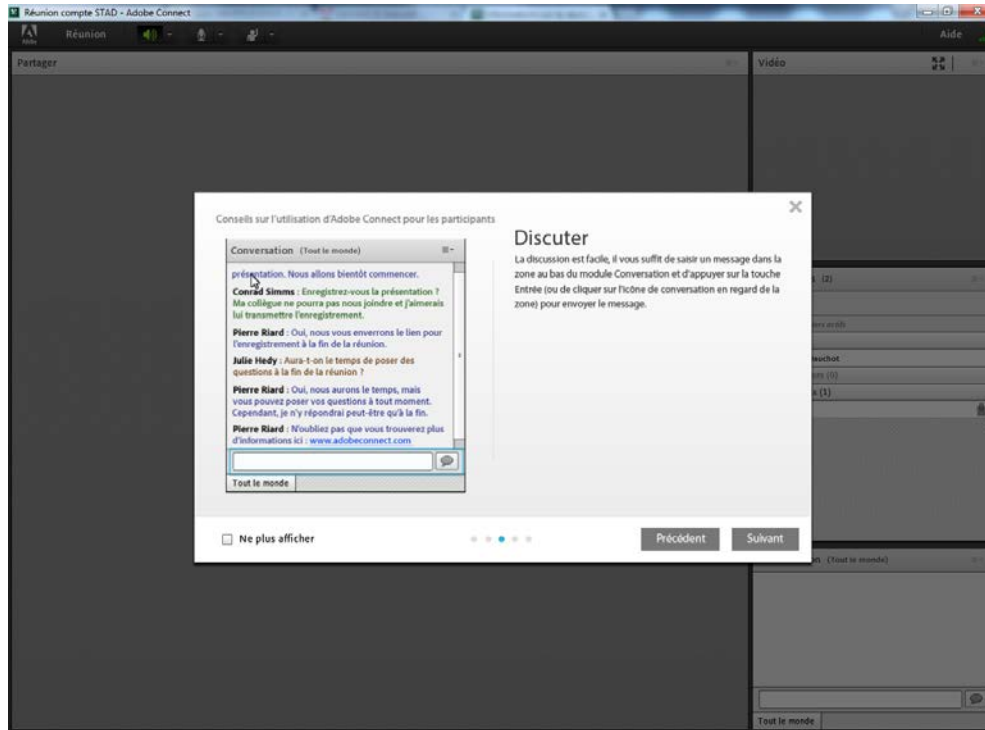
Réunion compte STAD - Adobe Connect

Réunion

Aide

Partager

Vidéo

Conseils sur l'utilisation d'Adobe Connect pour les participants

Conversation (Tout le monde)

présentation. Nous allons bientôt commencer.

Conrad Simms : Enregistrez-vous la présentation ? Ma collègue ne pourra pas nous joindre et j'aimerais lui transmettre l'enregistrement.

Pierre Riard : Oui, nous vous enverrons le lien pour l'enregistrement à la fin de la réunion.

Julie Hedy : Aura-t-on le temps de poser des questions à la fin de la réunion ?

Pierre Riard : Oui, nous aurons le temps, mais vous pouvez poser vos questions à tout moment. Cependant, je n'y répondrai peut-être qu'à la fin.

Pierre Riard : N'oubliez pas que vous trouverez plus d'informations ici : www.adobeconnect.com

Tout le monde

Discuter

La discussion est facile, il vous suffit de saisir un message dans la zone au bas du module Conversation et d'appuyer sur la touche Entrée (ou de cliquer sur l'icône de conversation en regard de la zone) pour envoyer le message.

Ne plus afficher

Précédent

Suivant

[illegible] (2)

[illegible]

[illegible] (1)

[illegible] (Tout le monde)

Tout le monde